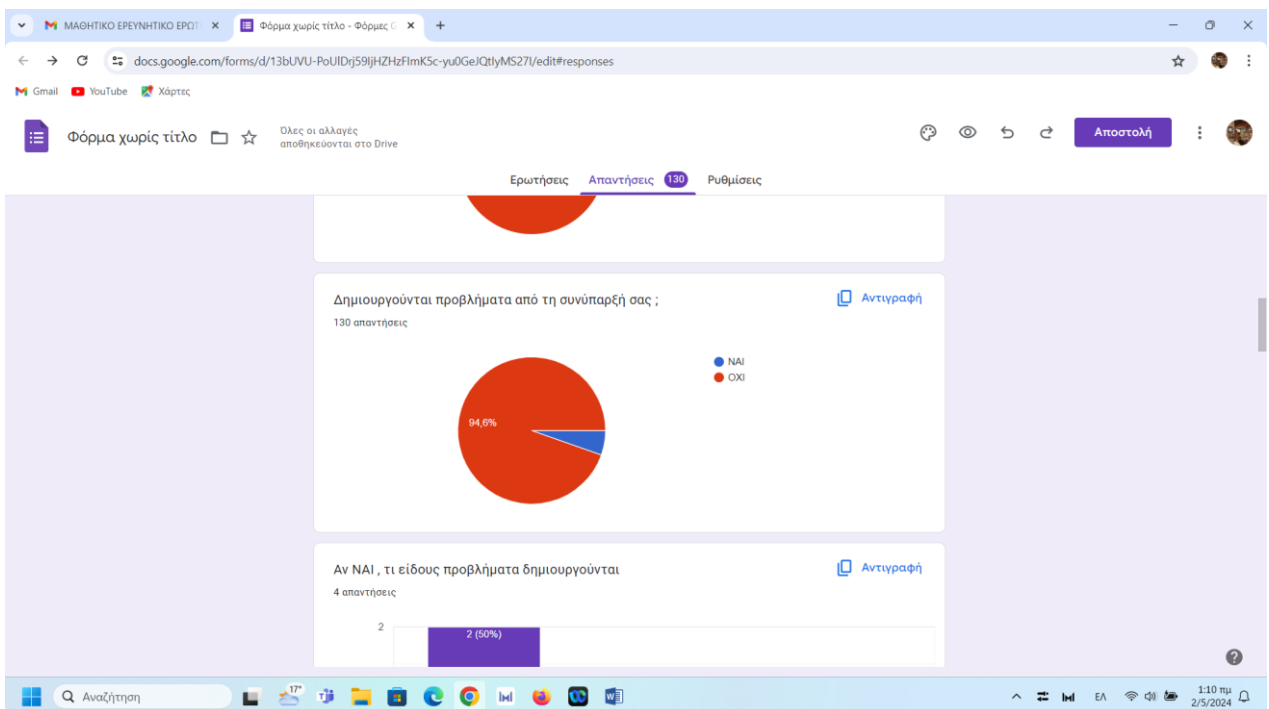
ΜΑΘΗΤΙΚΟ ΕΡΕΥΝΗΤΙΚΟ ΕΡΩΤ ×
Φόρμα χωρίς τίτλο - Φόρμες G ×
+

docs.google.com/forms/d/13bUVU-PoUlDrj59IjHZHzFImK5c-yu0GeJQtlyMS27I/edit#responses

Gmail YouTube Χάρτες

Φόρμα χωρίς τίτλο
Όλες οι αλλαγές αποθηκεύονται στο Drive
Αποστολή

Ερωτήσεις Απαντήσεις 130 Ρυθμίσεις

Δημιουργούνται προβλήματα από τη συνύπαρξή σας ;
Αντιγραφή
130 απαντήσεις

ΝΑΙ
ΟΧΙ
94,6%

Αν ΝΑΙ , τι είδους προβλήματα δημιουργούνται
Αντιγραφή
4 απαντήσεις

2
2 (50%)

Αναζήτηση
17°
ΕΛ
1:10 πμ
2/5/2024